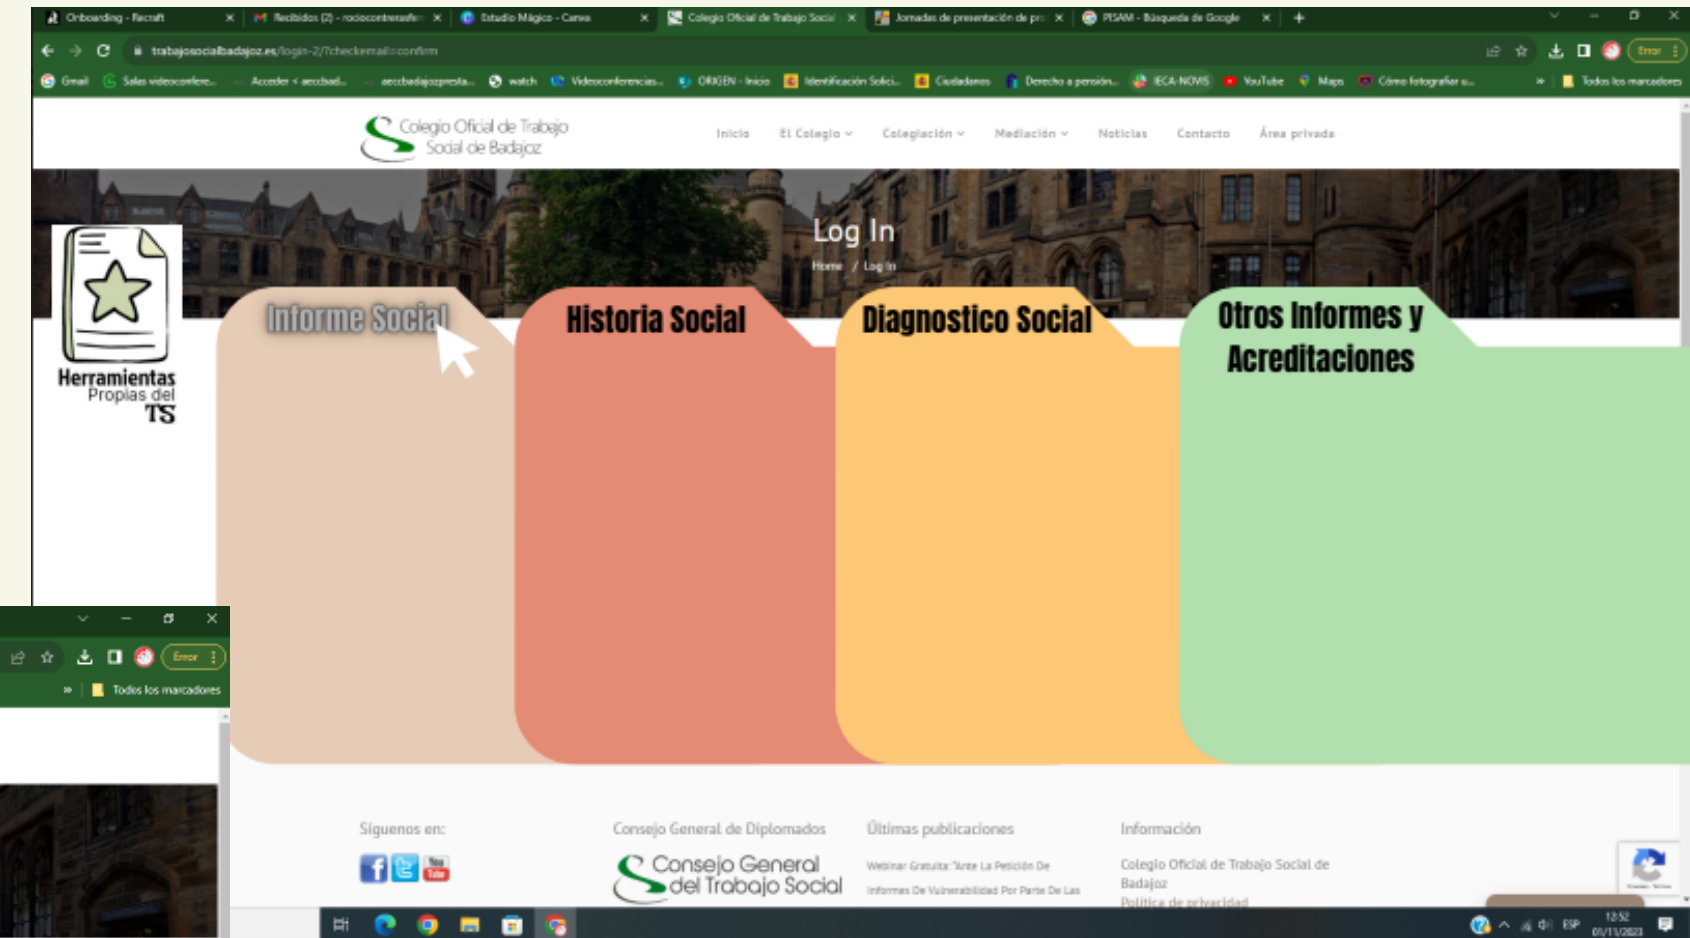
Onboarding - Recraft
Recibidos (2) - rociocontreras
Estudio Mágico - Canva
Colegio Oficial de Trabajo Social
Jornadas de presentación de pr
PISAM - Búsqueda de Google

trabajosocialbadajoz.es/login-2/?checkemail=confirm

Error

Gmail
Salas videoconfere...
Acceder < aecdbad...
aecdbadajozpresta...
watch
Videoconferencias...
ORIGEN - Inicio
Identificación Solici...
Ciudadanos
Derecho a pensión...
IECA-NOVIS
YouTube
Maps
Cómo fotografiar u...
Todos los marcadores

Colegio Oficial de Trabajo Social de Badajoz

Inicio
El Colegio
Colegiación
Mediación
Noticias
Contacto
Área privada

Log In

Home / Log In

Herramientas Propias del TS

Informe Social

Historia Social

Diagnostico Social

Otros Informes y Acreditaciones

Error
Todos los marcadores

Síguenos en:

Consejo General de Diplomados

Consejo General del Trabajo Social

Últimas publicaciones

Webinar Gratuita: "Ante La Petición De Informes De Vulnerabilidad Por Parte De Las

Información

Colegio Oficial de Trabajo Social de Badajoz

Política de privacidad

ESP
12:52
01/11/2023